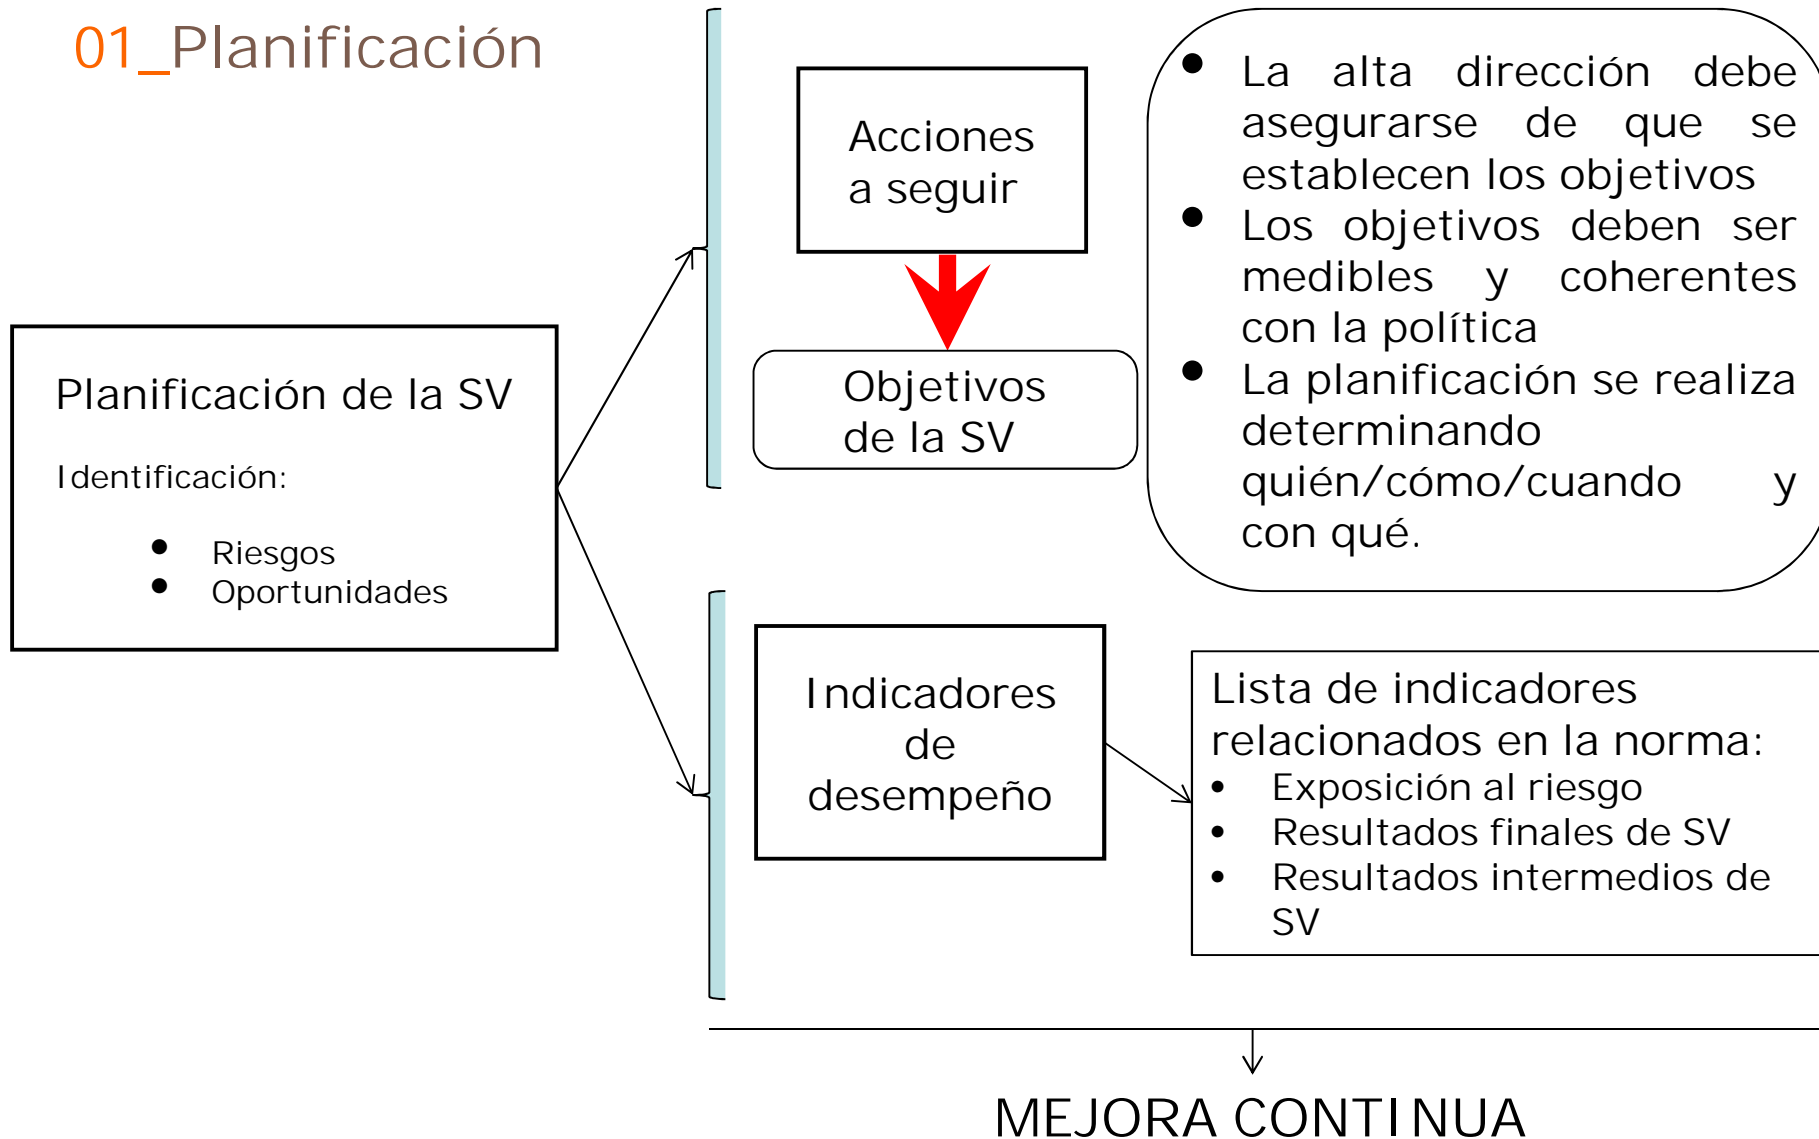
01_Planificación

Planificación de la SV

Identificación:

- Riesgos
- Oportunidades

Acciones a seguir

Objetivos de la SV

- La alta dirección debe asegurarse de que se establecen los objetivos
- Los objetivos deben ser medibles y coherentes con la política
- La planificación se realiza determinando quién/cómo/cuando y con qué.

Indicadores de desempeño

Lista de indicadores relacionados en la norma:
- Exposición al riesgo
- Resultados finales de SV
- Resultados intermedios de SV

MEJORA CONTINUA